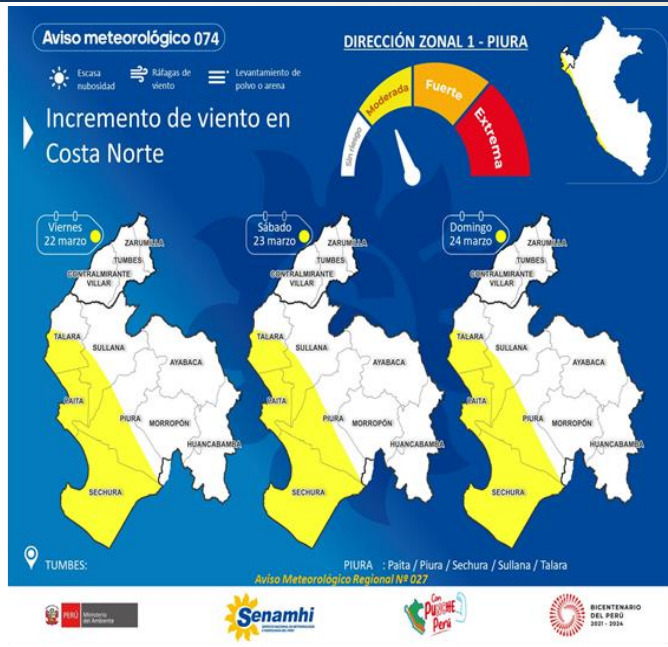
Aviso meteorológico 074

DIRECCIÓN ZONAL 1 - PIURA

Escasa nubosidad
Ráfagas de viento
Levantamiento de polvo o arena

Incremento de viento en Costa Norte

Sin riesgo
Moderada
Fuerte
Extrema

Viernes 22 marzo
ZARUMILLA
TUMBES
CONTRALMIRANTE VILLAR
TALARA
SULLANA
AYABACA
PAITA
PIURA
MORROPÓN
HUANCABAMBA
SECHURA

Sábado 23 marzo
ZARUMILLA
TUMBES
CONTRALMIRANTE VILLAR
TALARA
SULLANA
AYABACA
PAITA
PIURA
MORROPÓN
HUANCABAMBA
SECHURA

Domingo 24 marzo
ZARUMILLA
TUMBES
CONTRALMIRANTE VILLAR
TALARA
SULLANA
AYABACA
PAITA
PIURA
MORROPÓN
HUANCABAMBA
SECHURA

TUMBES:
PIURA : Paita / Piura / Sechura / Sullana / Talara

Aviso Meteorológico Regional Nº 027

PERÚ Ministerio del Ambiente
Senamhi
Con Punche Perú
BICENTENARIO DEL PERÚ 2021 - 2024